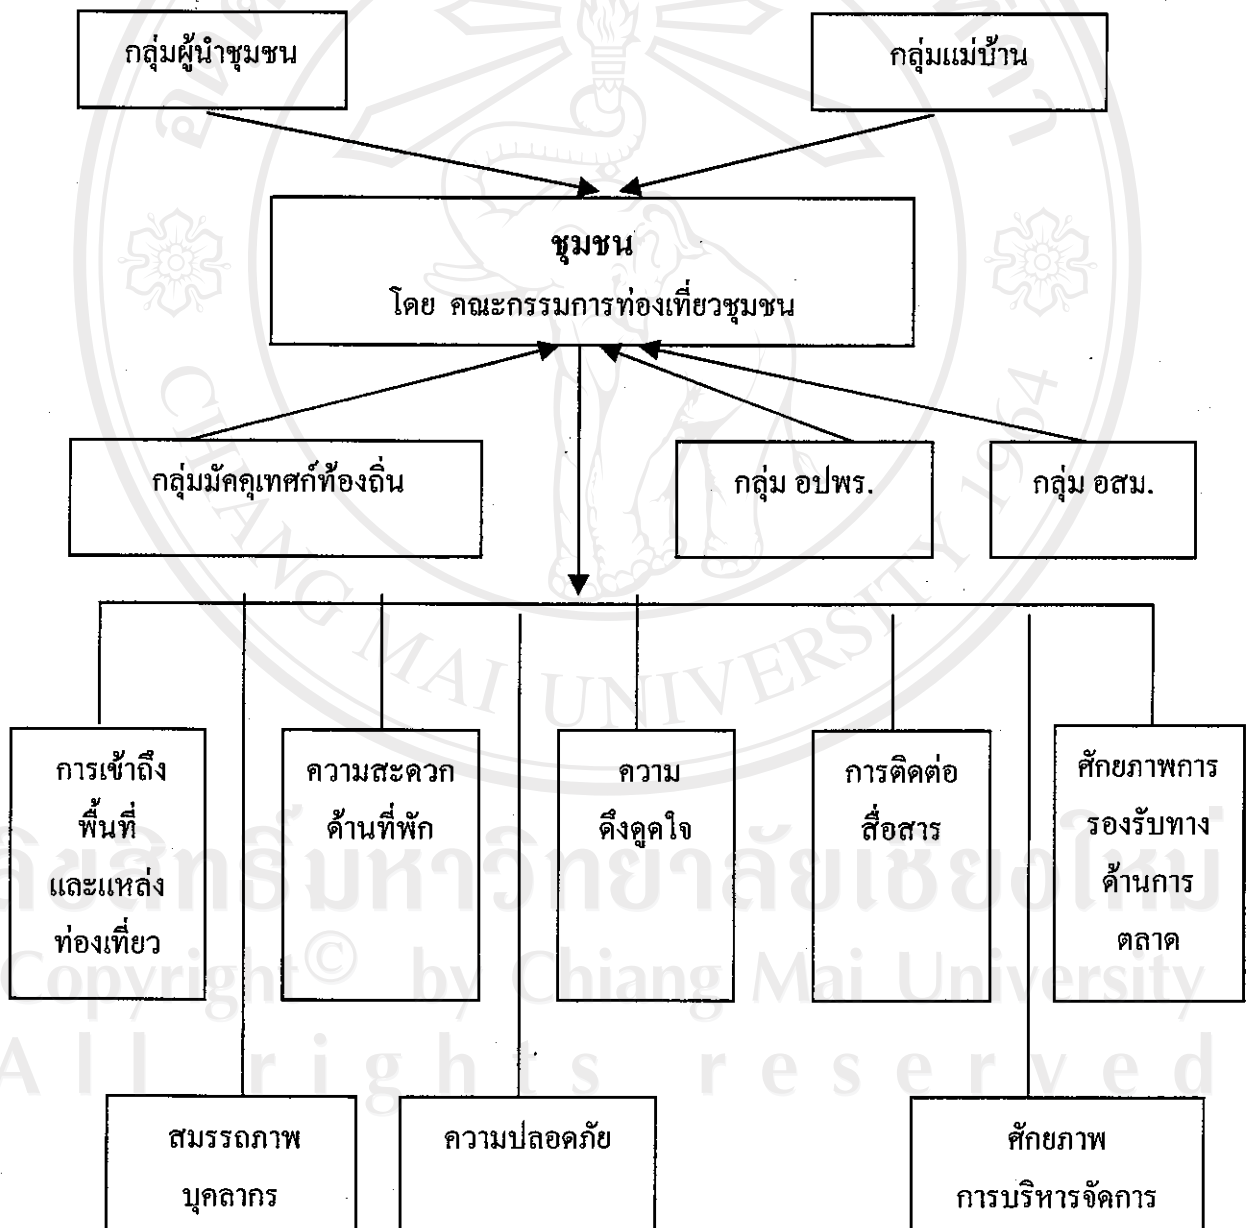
กลุ่มผู้นำชุมชน

กลุ่มแม่บ้าน

ชุมชน
โดย คณะกรรมการท่องเที่ยวชุมชน

กลุ่มมัคคุเทศก์ท้องถิ่น

กลุ่ม อปพร.

กลุ่ม อสม.

การเข้าถึงพื้นที่และแหล่งท่องเที่ยว

ความสะดวกด้านที่พัก

ความดึงดูดใจ

การติดต่อสื่อสาร

ศักยภาพการรองรับทางด้านการตลาด

สมรรถภาพบุคลากร

ความปลอดภัย

ศักยภาพการบริหารจัดการ

ลิขสิทธิ์มหาวิทยาลัยเชียงใหม่
Copyright© by Chiang Mai University
All rights reserved

CHIANG MAI UNIVERSITY 1964